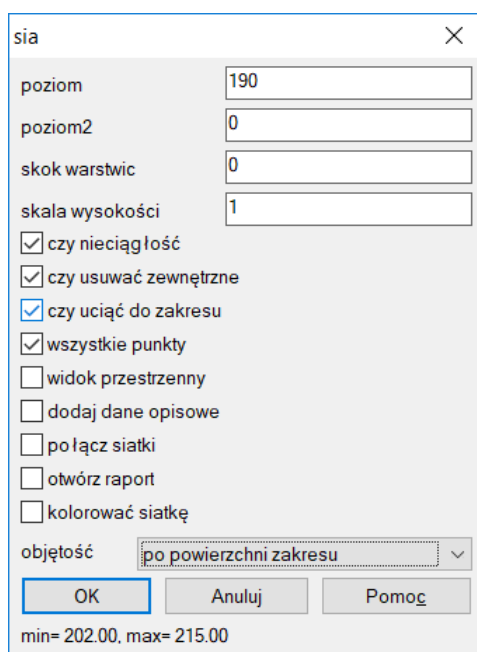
sia

poziom 190

poziom2 0

skok warstwic 0

skala wysokości 1

czy nieciągłość

czy usuwać zewnętrzne

czy uciąć do zakresu

wszystkie punkty

widok przestrzenny

dodaj dane opisowe

połącz siatki

otwórz raport

kolorować siatkę

objętość po powierzchni zakresu

OK Anuluj Pomoc

min= 202.00, max= 215.00